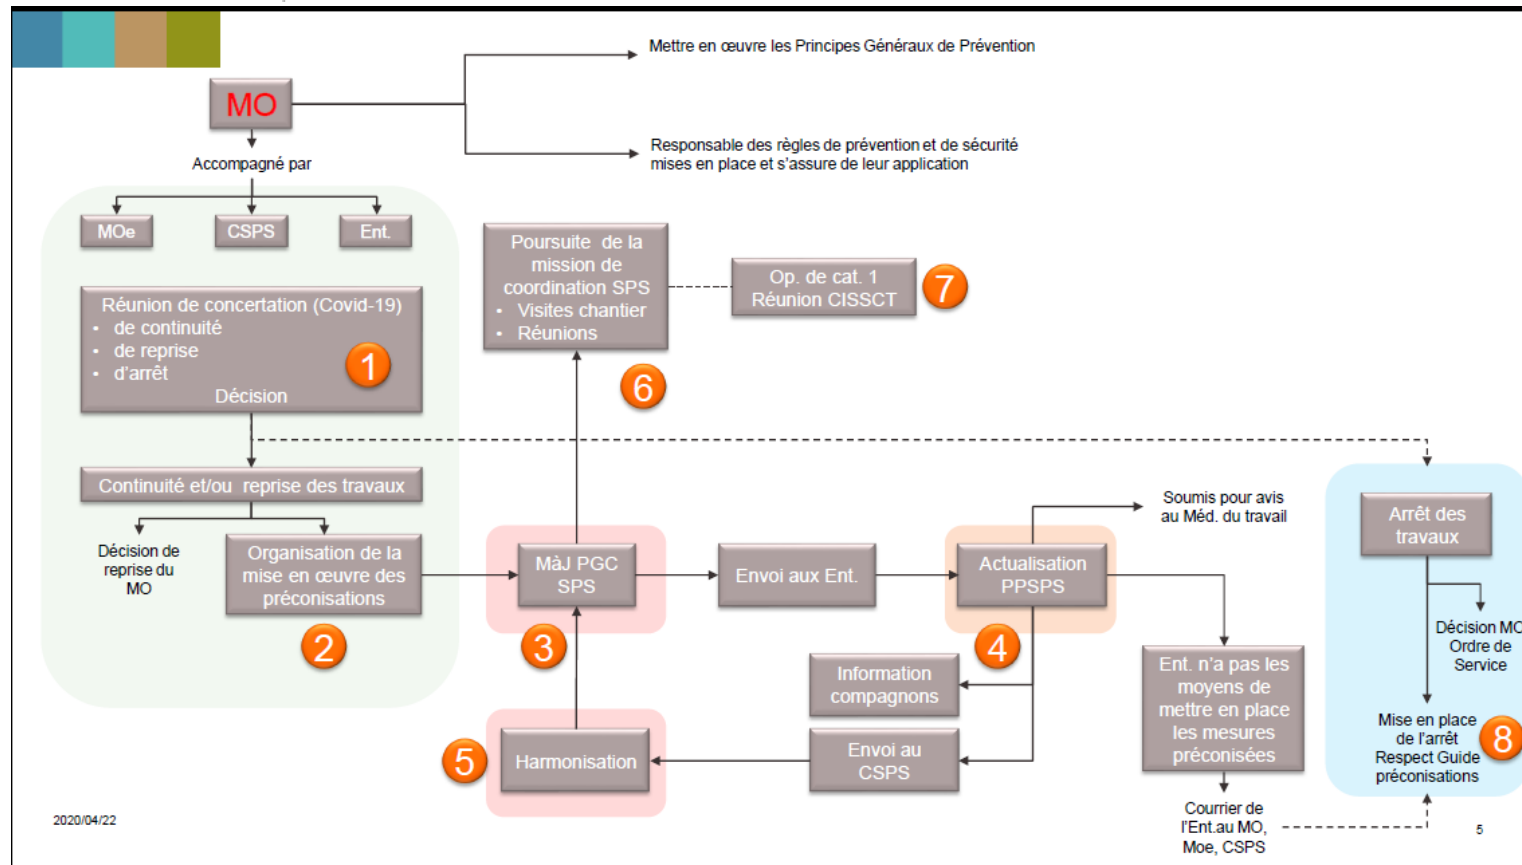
MO

Mettre en œuvre les Principes Généraux de Prévention

Responsable des règles de prévention et de sécurité mises en place et s'assure de leur application

Accompagné par

MOe

CSPS

Ent.

Réunion de concertation (Covid-19)
- de continuité
- de reprise
- d'arrêt

Décision

1

Continuité et/ou reprise des travaux

Décision de reprise du MO

Organisation de la mise en œuvre des préconisations

2

Poursuite de la mission de coordination SPS
- Visites chantier
- Réunions

6

Op. de cat. 1 Réunion CISSCT

7

MàJ PGC SPS

3

Envoi aux Ent.

Actualisation PPSPS

4

Soumis pour avis au Méd. du travail

Information compagnons

Envoi au CSPS

Harmonisation

5

Ent. n'a pas les moyens de mettre en place les mesures préconisées

Courrier de l'Ent.au MO, Moe, CSPS

Arrêt des travaux

Décision MC Ordre de Service

Mise en place de l'arrêt Respect Guide préconisations

8

2020/04/22

5